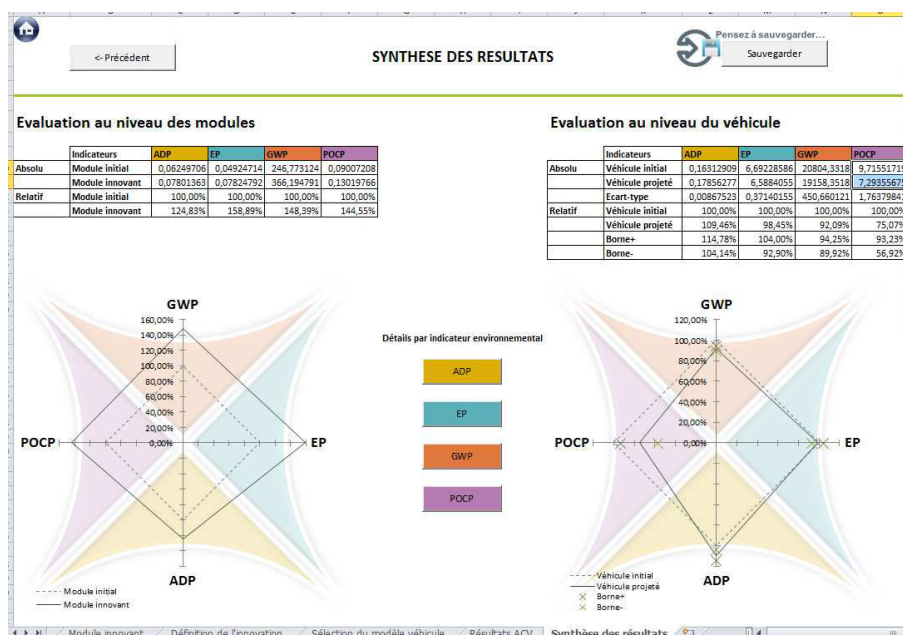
<-Précédent

SYNTHESE DES RESULTATS

Pensez à sauvegarder...

Sauvegarder

Evaluation au niveau des modules

| | Indicateurs | ADP | EP | GWP | POCP |
|---|---|---|---|---|---|
| Absolu | Module initial | 0,06249706 | 0,04924714 | 246,773124 | 0,09007208 |
| | Module innovant | 0,07801363 | 0,07824792 | 366,194791 | 0,13019766 |
| Relatif | Module initial | 100,00% | 100,00% | 100,00% | 100,00% |
| | Module innovant | 124,83% | 158,89% | 148,39% | 144,55% |

Evaluation au niveau du véhicule

| | Indicateurs | ADP | EP | GWP | POCP |
|---|---|---|---|---|---|
| Absolu | Véhicule initial | 0,16312909 | 6,69228586 | 20804,3318 | 9,7155171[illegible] |
| | Véhicule projeté | 0,17856277 | 6,5884055 | 19158,3518 | 7,2935567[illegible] |
| | Ecart-type | 0,00867523 | 0,37140155 | 450,660121 | 1,7637984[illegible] |
| Relatif | Véhicule initial | 100,00% | 100,00% | 100,00% | 100,00% |
| | Véhicule projeté | 109,46% | 98,45% | 92,09% | 75,07% |
| | Borne+ | 114,78% | 104,00% | 94,25% | 93,23% |
| | Borne- | 104,14% | 92,90% | 89,92% | 56,92% |

GWP
160,00%
140,00%
120,00%
100,00%
80,00%
60,00%
40,00%
20,00%
0,00%
POCP
EP
ADP
Module initial
Module innovant

Détails par indicateur environnemental

ADP

EP

GWP

POCP

GWP
120,00%
100,00%
80,00%
60,00%
40,00%
20,00%
0,00%
POCP
EP
ADP
Véhicule initial
Véhicule projeté
Borne+
Borne-

Module innovant / Définition de l'innovation / Sélection du modèle véhicule / Résultats ACV / Synthèse des résultats